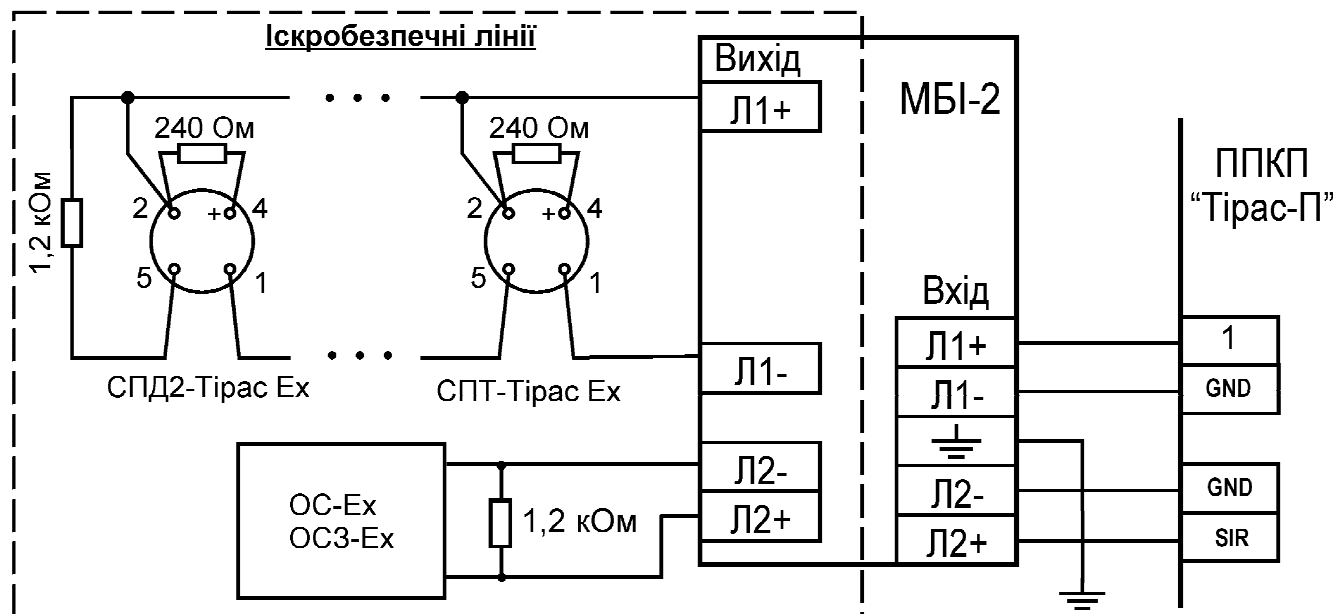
Іскробезпечні лінії

Вихід

МБІ-2

Л1+

240 Ом

240 Ом

1,2 кОм

2 + 4

5 1

2 + 4

5 1

ППКП "Тірас-П"

Вхід

Л1+

1

Л1-

Л1-

GND

СПД2-Тірас Ех

СПТ-Тірас Ех

Л2-

ОС-Ех
ОСЗ-Ех

1,2 кОм

Л2+

Л2-

GND

Л2+

SIR